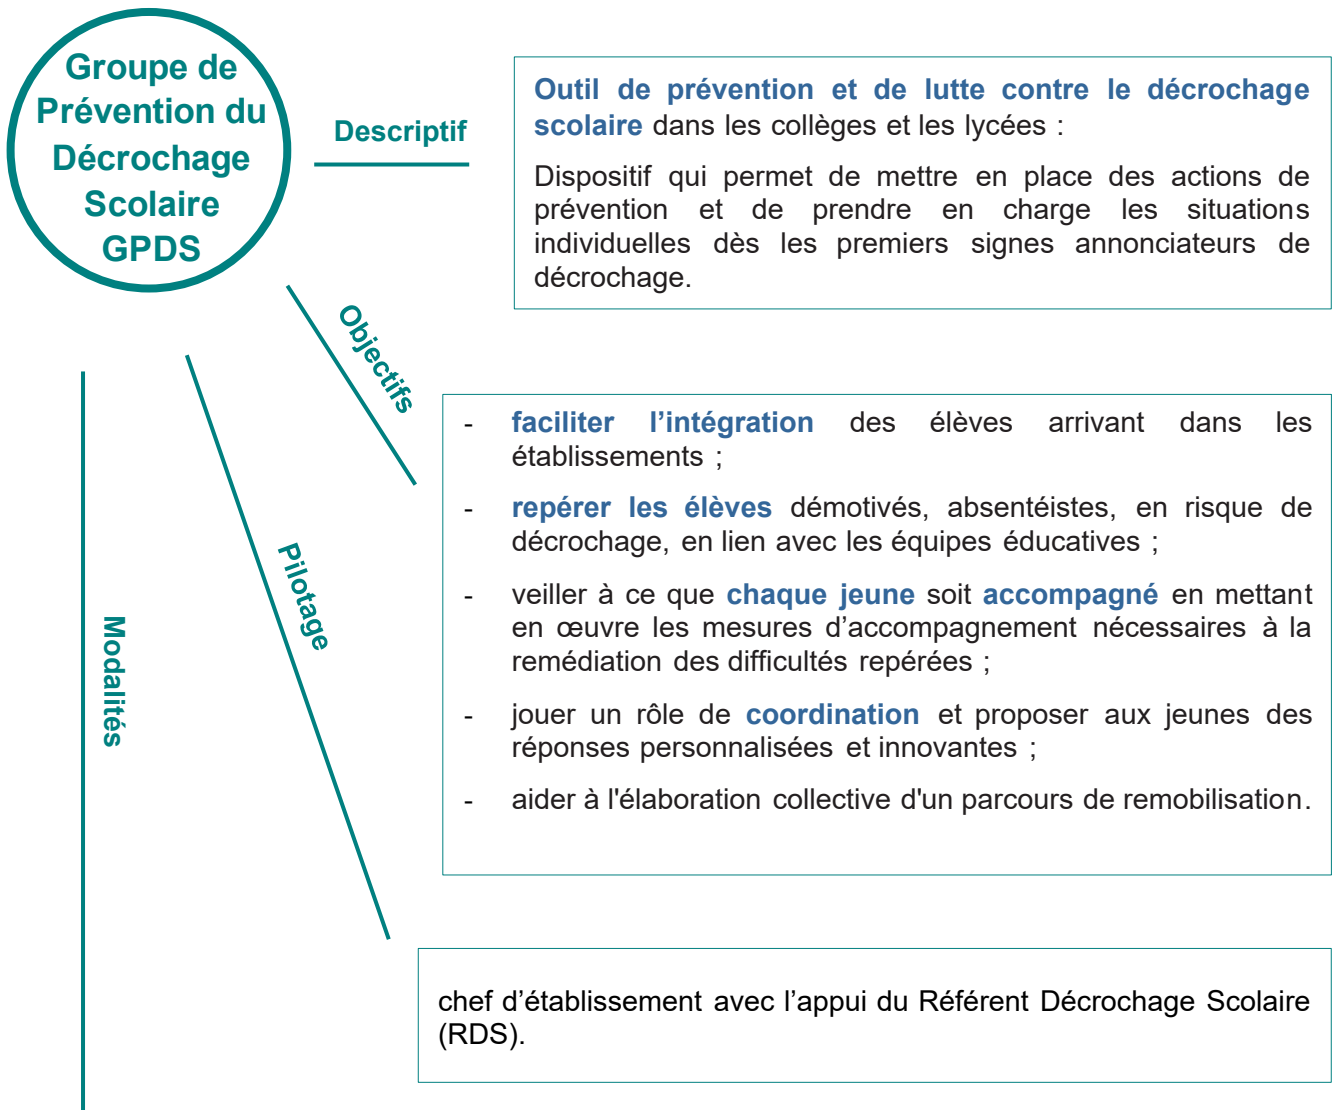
Groupe de Prévention du Décrochage Scolaire GPDS

Descriptif

Outil de prévention et de lutte contre le décrochage scolaire dans les collèges et les lycées :

Dispositif qui permet de mettre en place des actions de prévention et de prendre en charge les situations individuelles dès les premiers signes annonciateurs de décrochage.

Objectifs

- faciliter l'intégration des élèves arrivant dans les établissements ;

- repérer les élèves démotivés, absentéistes, en risque de décrochage, en lien avec les équipes éducatives ;

- veiller à ce que chaque jeune soit accompagné en mettant en œuvre les mesures d'accompagnement nécessaires à la remédiation des difficultés repérées ;

- jouer un rôle de coordination et proposer aux jeunes des réponses personnalisées et innovantes ;

- aider à l'élaboration collective d'un parcours de remobilisation.

Pilotage

chef d'établissement avec l'appui du Référent Décrochage Scolaire (RDS).

Modalités